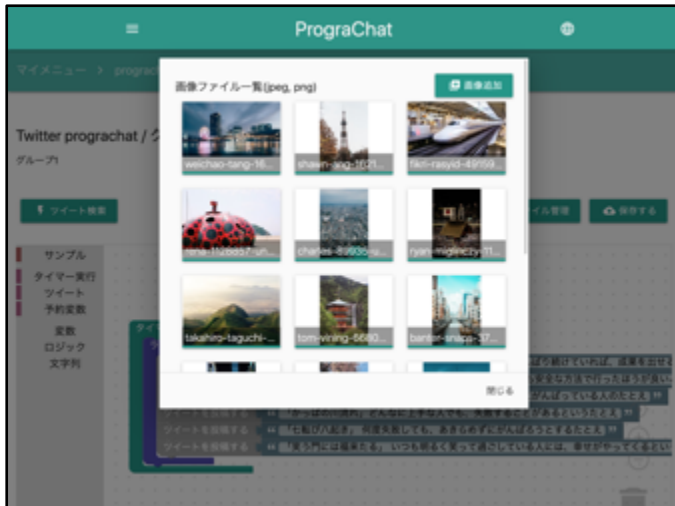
ProgaChat

マイメニュー > prograc

Twitter prograchat / ク

グループ1

ツイート検索

サンプル
タイマー実行
ツイート
予約変数
変数
ロジック
文字列

画像ファイル一覧(jpeg, png)

画像追加

weichao-tang-16...
shawn-ang-1621...
fikri-rasyid-49159...
nina-1126057-un...
charles-89935-u...
ryan-mcguire-y71...
takahiro-taguchi-...
tom-vining-6680...
banter-snaps-37...

閉じる

イル管理

保存する

ツイートを投稿する
ツイートを投稿する
ツイートを投稿する